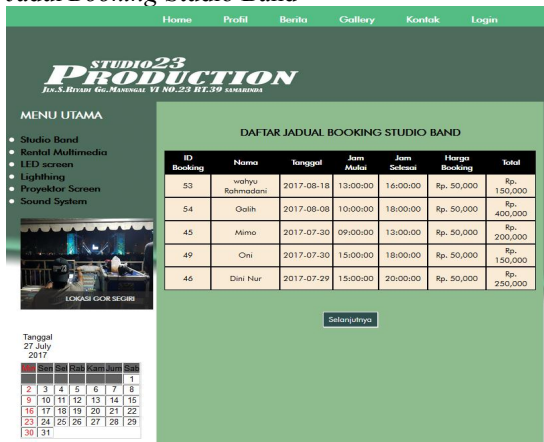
Jadual Booking Studio Band

Home Profil Berita Gallery Kontak Login

STUDIO23 PRODUCTION
JLN.S.RIYADI GG.MANUNGGAL VI NO.23 RT.39 SAMARINDA

MENU UTAMA

- Studio Band
- Rental Multimedia
- LED screen
- Lighthing
- Proyektor Screen
- Sound System

LOKASI GOR SEGIRI

DAFTAR JADUAL BOOKING STUDIO BAND

| ID Booking | Nama | Tanggal | Jam Mulai | Jam Selesai | Harga Booking | Total |
|---|---|---|---|---|---|---|
| 53 | wahyu Rahmadani | 2017-08-18 | 13:00:00 | 16:00:00 | Rp. 50,000 | Rp. 150,000 |
| 54 | Galih | 2017-08-08 | 10:00:00 | 18:00:00 | Rp. 50,000 | Rp. 400,000 |
| 45 | Mimo | 2017-07-30 | 09:00:00 | 13:00:00 | Rp. 50,000 | Rp. 200,000 |
| 49 | Oni | 2017-07-30 | 15:00:00 | 18:00:00 | Rp. 50,000 | Rp. 150,000 |
| 46 | Dini Nur | 2017-07-29 | 15:00:00 | 20:00:00 | Rp. 50,000 | Rp. 250,000 |

Selanjutnya

Tanggal
27 July
2017

| Min | Sen | Sel | Rab | Kam | Jum | Sab |
|---|---|---|---|---|---|---|
| | | | | | | 1 |
| 2 | 3 | 4 | 5 | 6 | 7 | 8 |
| 9 | 10 | 11 | 12 | 13 | 14 | 15 |
| 16 | 17 | 18 | 19 | 20 | 21 | 22 |
| 23 | 24 | 25 | 26 | 27 | 28 | 29 |
| 30 | 31 | | | | | |